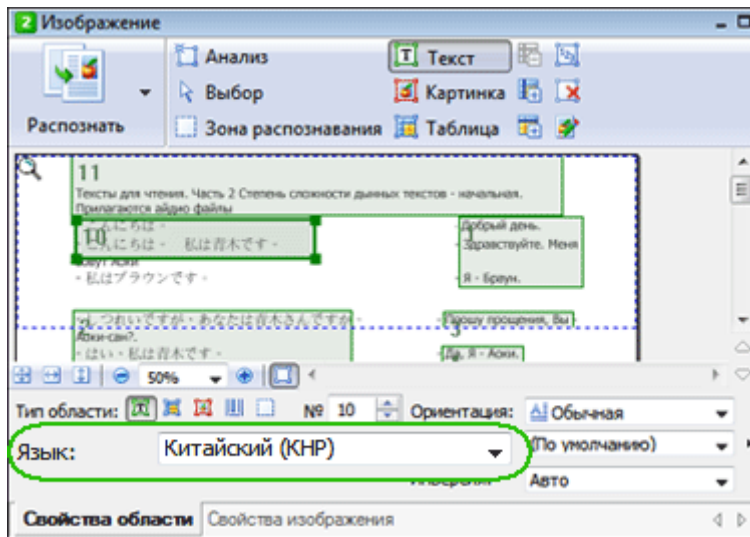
2 Изображение

Распознать

Анализ

Выбор

Зона распознавания

Текст

Картинка

Таблица

11

Тексты для чтения. Часть 2 Степень сложности данных текстов - начальная. Прилагаются аудио файлы

- こんにちは -
- こんにちは - 私は青木です -
вут Аоки
- 私はブラウンです -

- Добрый день.
- Здравствуйте. Меня

- Я - Браун.

- つれいですが・あなたは青木さんですか -
Аоки-сан?
- はい・私は青木です -

- Прошу прощения. Вы

- Да, я - Аоки.

50%

Тип области:

№ 10

Ориентация:

Обычная

Язык:

Китайский (КНР)

(По умолчанию)

Инверсия

Авто

Свойства области

Свойства изображения